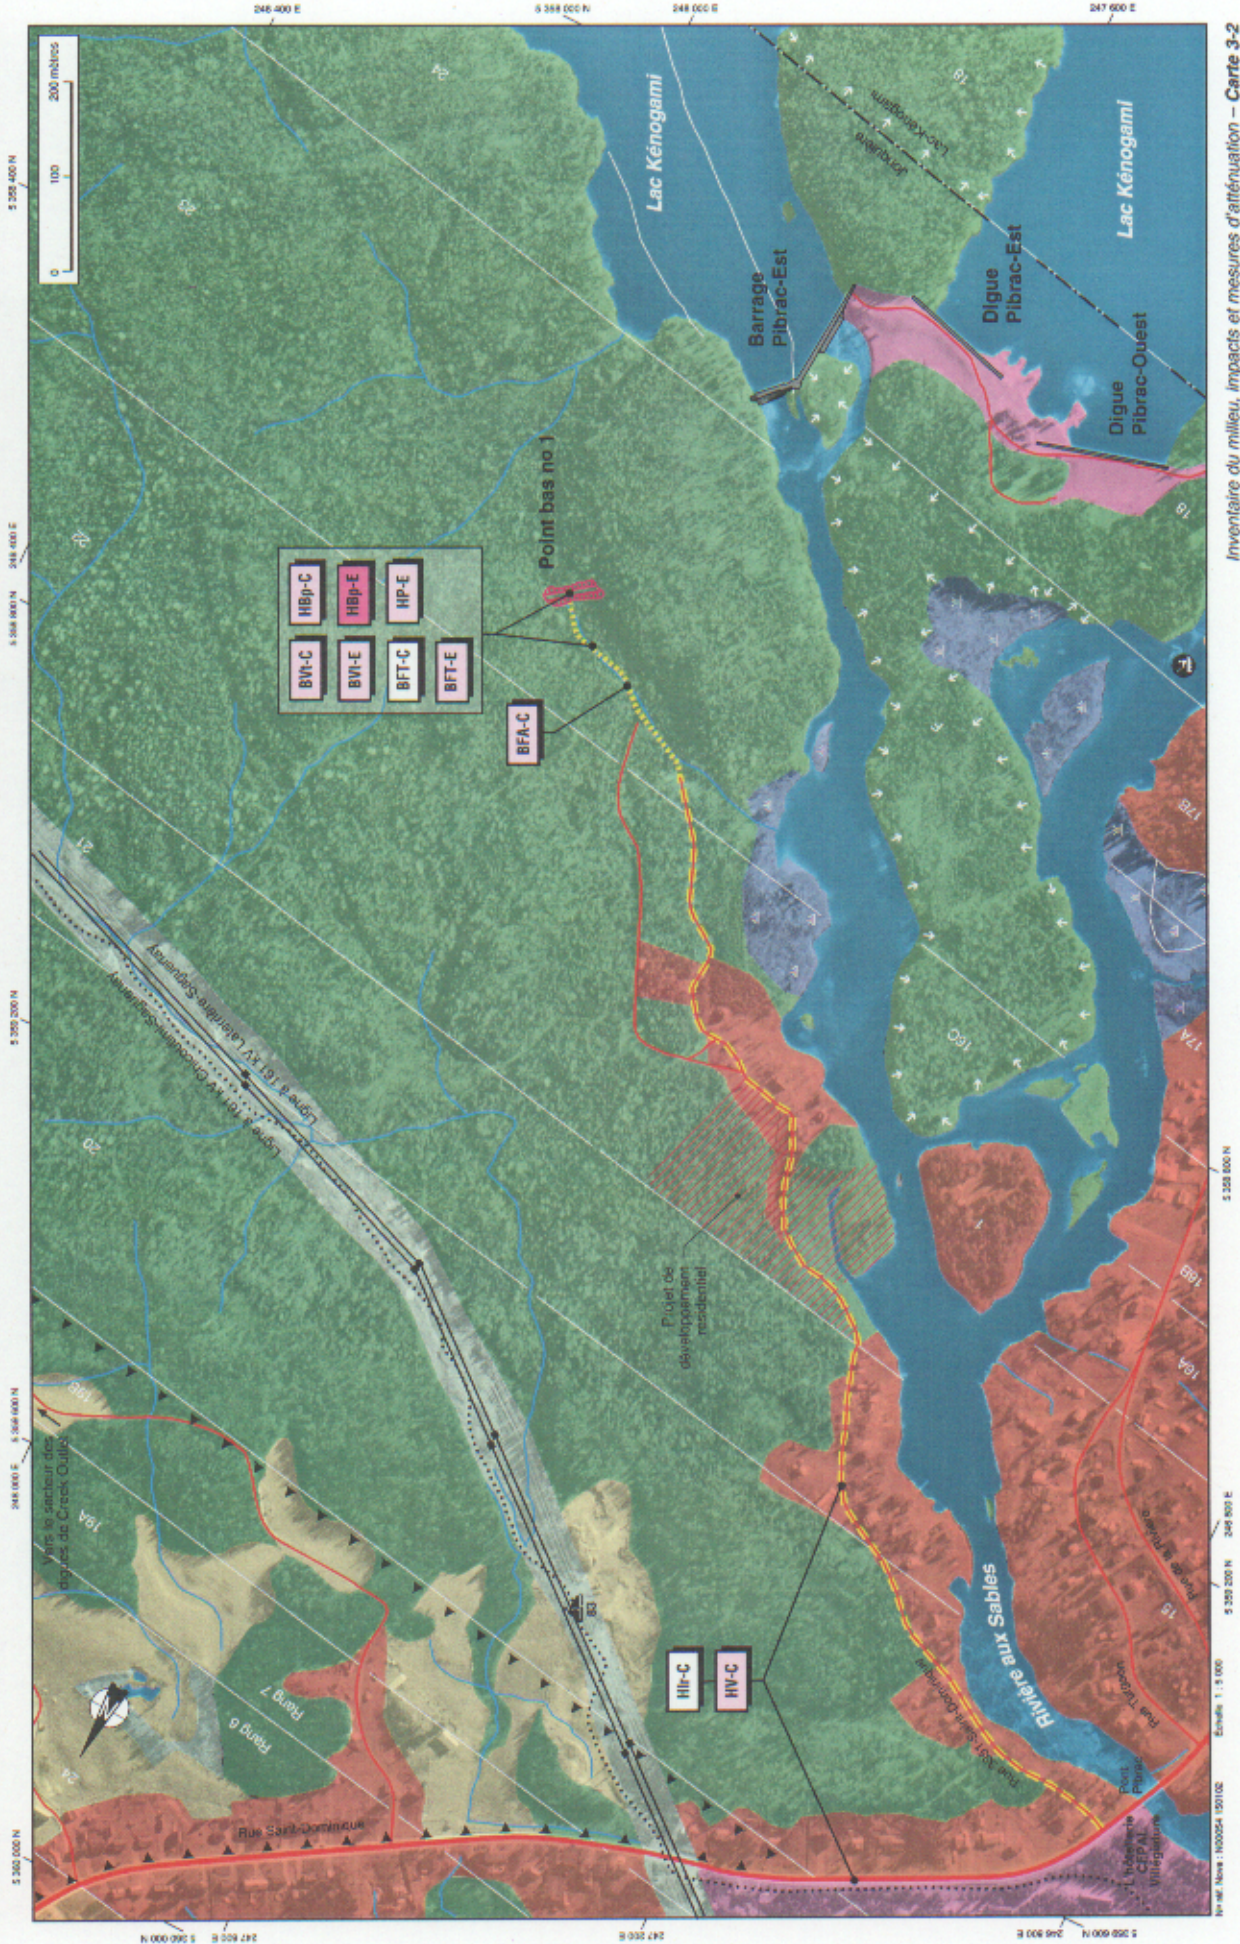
Inventaire du milieu, impacts et mesures d'atténuation – Carte 3-2

Lac Kénogami

Lac Kénogami

Barrage Pibrac-Est

Digue Pibrac-Est

Digue Pibrac-Ouest

Jonquière

Lac-Kénogami

0 100 200 mètres

Point bas no 1

HBp-C
HBp-E
HP-E
BVt-C
BVt-E
BFT-C
BFT-E

BFA-C

Ligne à 161 kV Latruelle-Saguenay

Ligne à 161 kV Chicoutimi-Saguenay

Projet de développement résidentiel

Rivière aux Sables

Rue Saint-Dominique

Rue Saint-Dominique

Rang 6

Rang 7

Vers le secteur des digues de Creek Outlet

HIr-C
HV-C

Pont Pibrac

L'Hôtellerie CEPAL Villégiature

Rue Tarbon

Rue de la Rivière

24
22
21
20
19A
19B
18
17A
17B
16A
16B
16C
15

Échelle 1 : 5 000

N/réf. Nova : N00254 150102

248 400 E
5 358 000 N
248 000 E
247 600 E
5 358 400 N
5 358 800 N
5 359 200 N
5 359 600 N
5 360 000 N
248 800 E
247 200 E
5 358 800 N
5 359 200 N
5 360 000 N
247 600 E
247 200 E
246 800 E
5 358 600 N